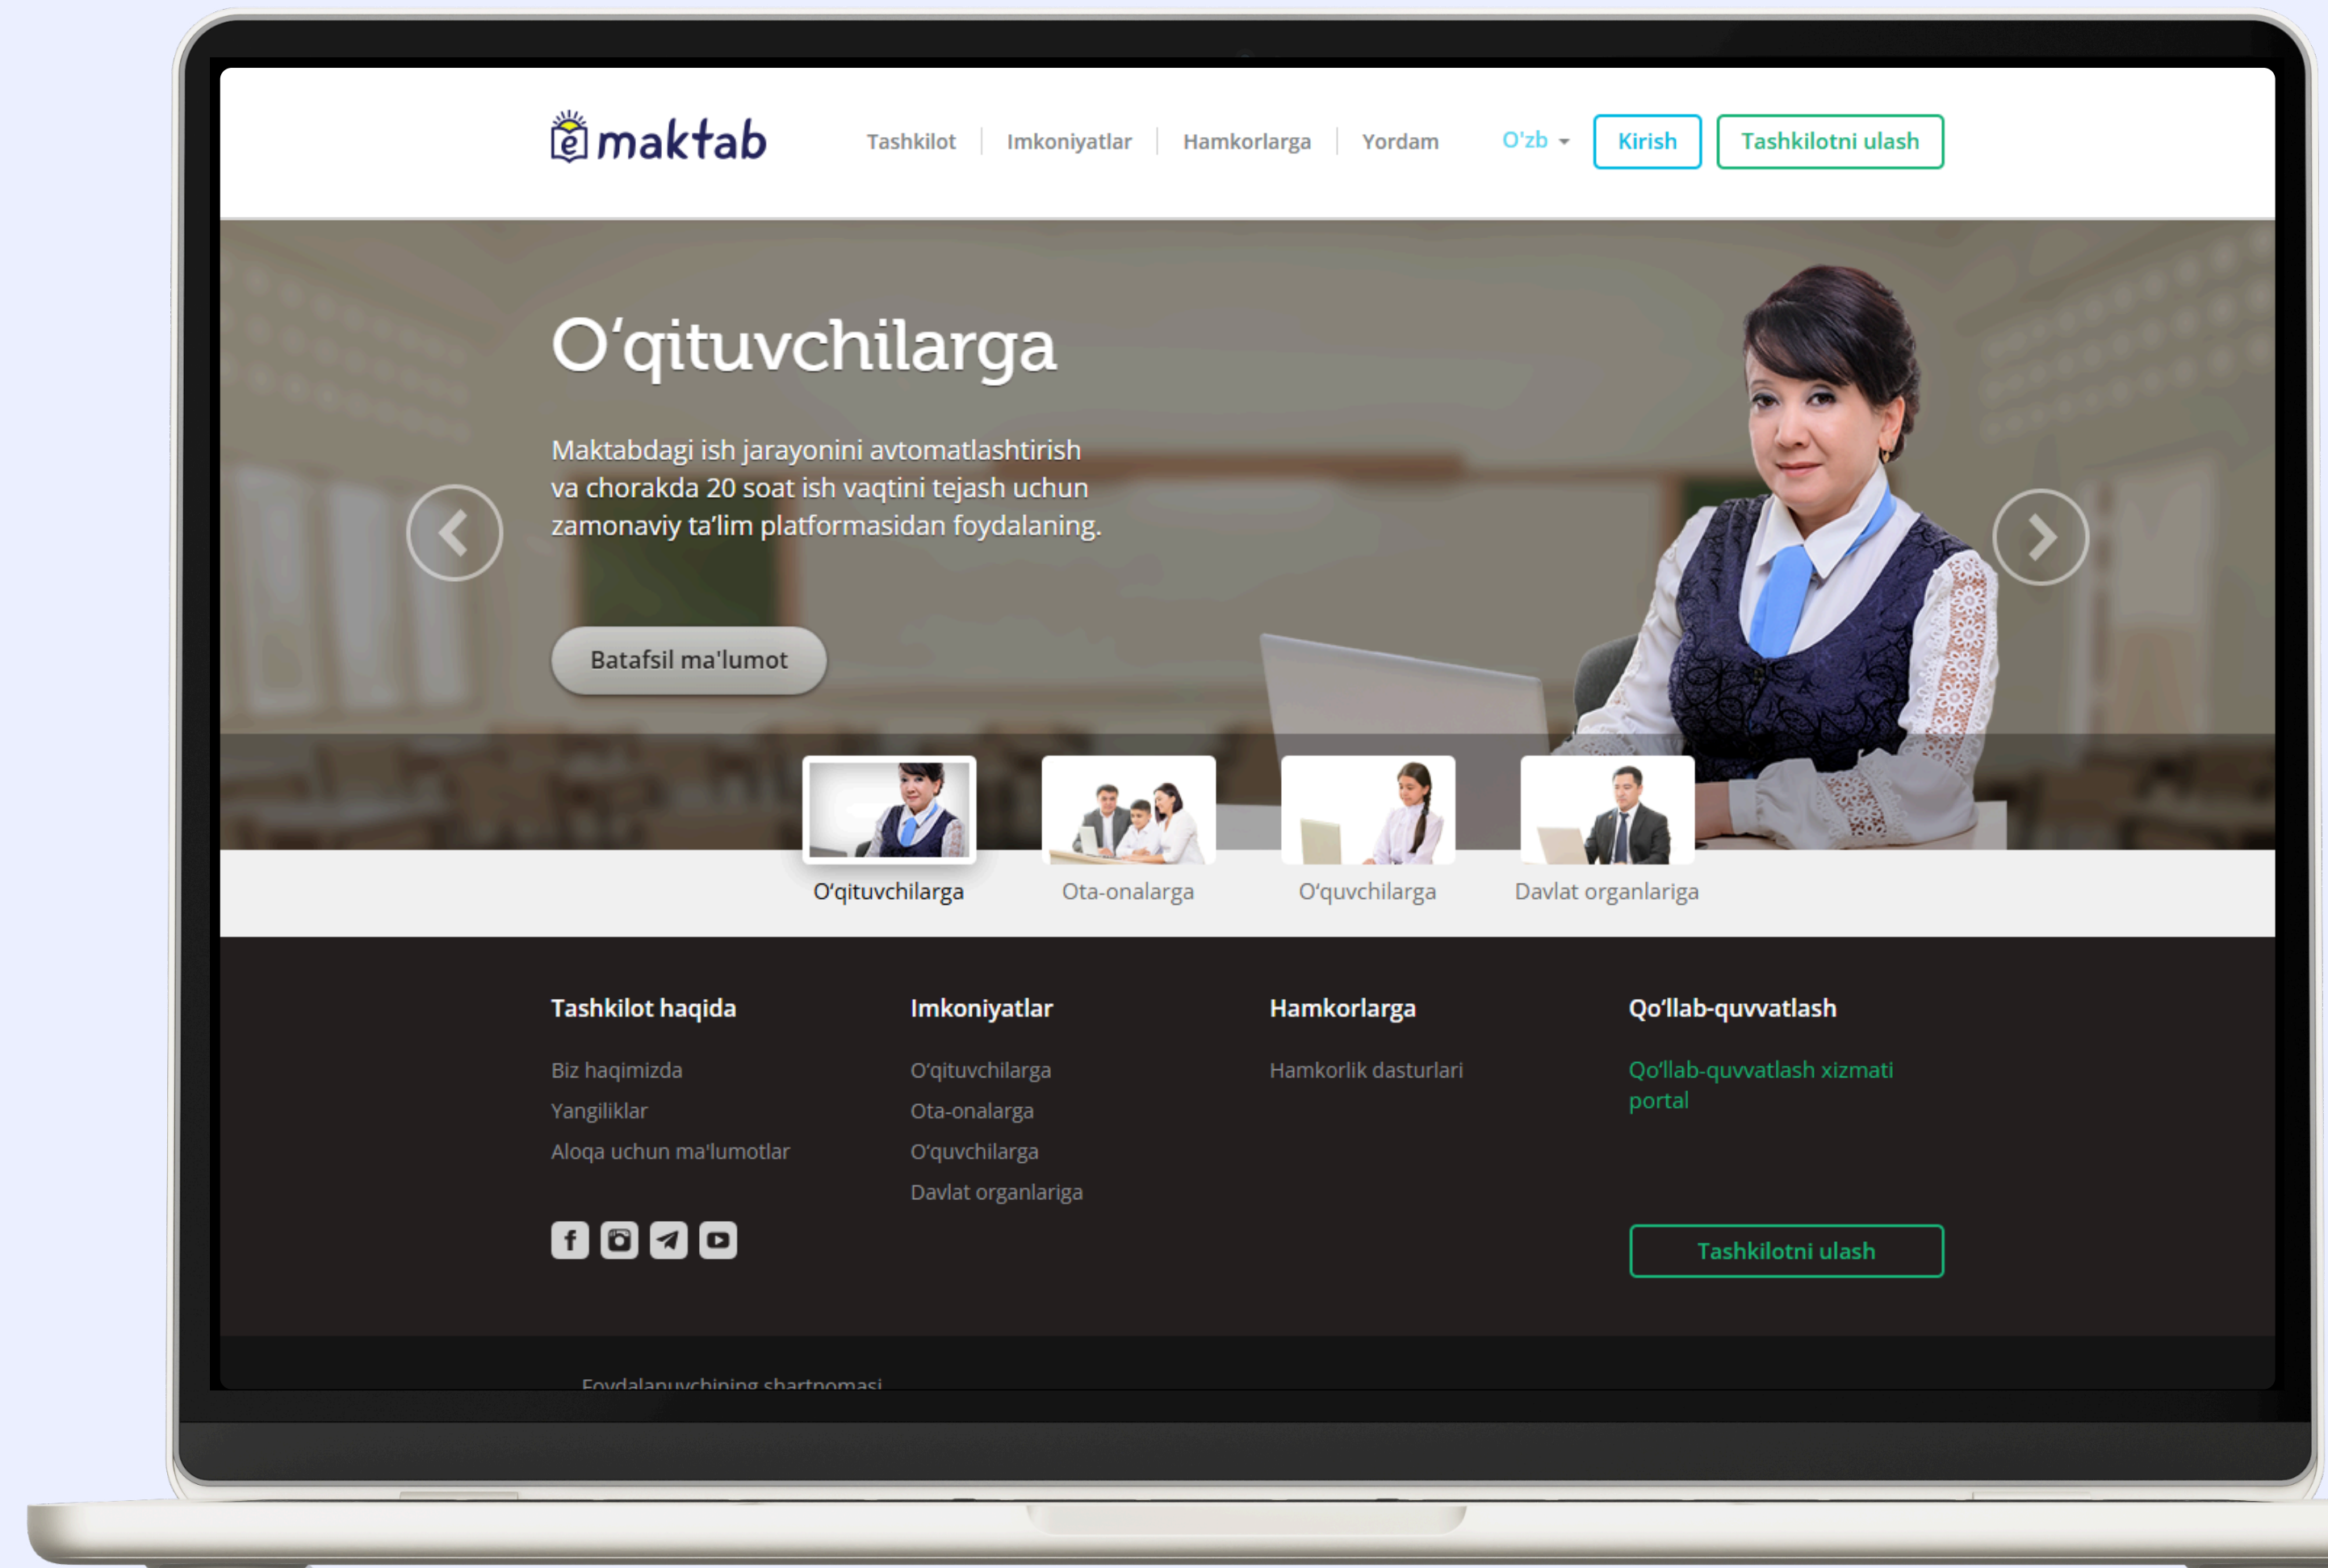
emaktab

Tashkilot | Imkoniyatlar | Hamkorlarga | Yordam

O'zb

Kirish

Tashkilotni ulash

O‘qituvchilarga

Maktabdagi ish jarayonini avtomatlashtirish va chorakda 20 soat ish vaqtini tejash uchun zamonaviy ta’lim platformasidan foydalaning.

Batafsil ma'lumot

O‘qituvchilarga

Ota-onalarga

O‘quvchilarga

Davlat organlariga

Tashkilot haqida

Biz haqimizda

Yangiliklar

Aloqa uchun ma'lumotlar

Imkoniyatlar

O‘qituvchilarga

Ota-onalarga

O‘quvchilarga

Davlat organlariga

Hamkorlarga

Hamkorlik dasturlari

Qo’llab-quvvatlash

Qo’llab-quvvatlash xizmati portal

Tashkilotni ulash

Foydalanuvchining shartnomasi